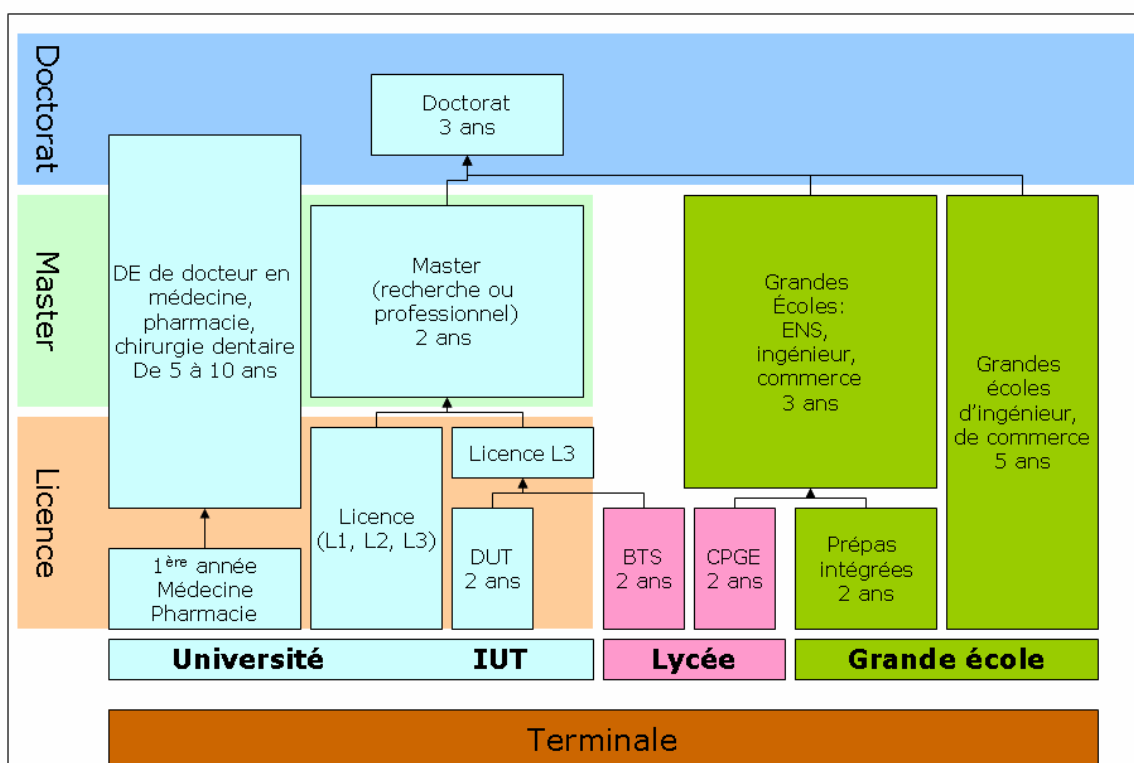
Doctorat

Master

Licence

Doctorat
3 ans

DE de docteur en médecine, pharmacie, chirurgie dentaire
De 5 à 10 ans

Master
(recherche ou professionnel)
2 ans

Grandes Écoles:
ENS,
ingénieur,
commerce
3 ans

Grandes écoles d'ingénieur, de commerce
5 ans

Licence L3

Licence
(L1, L2, L3)

DUT
2 ans

BTS
2 ans

CPGE
2 ans

Prépas intégrées
2 ans

1$^{\text{ère}}$ année
Médecine
Pharmacie

Université

IUT

Lycée

Grande école

Terminale